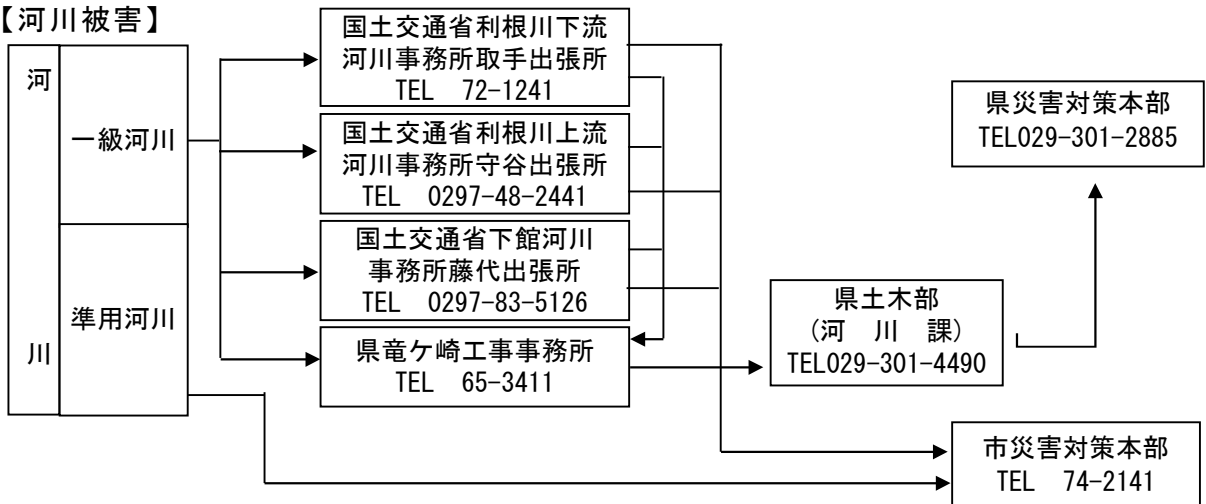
【河川被害】

河

川

一級河川

準用河川

国土交通省利根川下流河川事務所取手出張所
TEL 72-1241

国土交通省利根川上流河川事務所守谷出張所
TEL 0297-48-2441

国土交通省下館河川事務所藤代出張所
TEL 0297-83-5126

県竜ケ崎工事事務所
TEL 65-3411

県災害対策本部
TEL029-301-2885

県土木部
（河 川 課）
TEL029-301-4490

市災害対策本部
TEL 74-2141